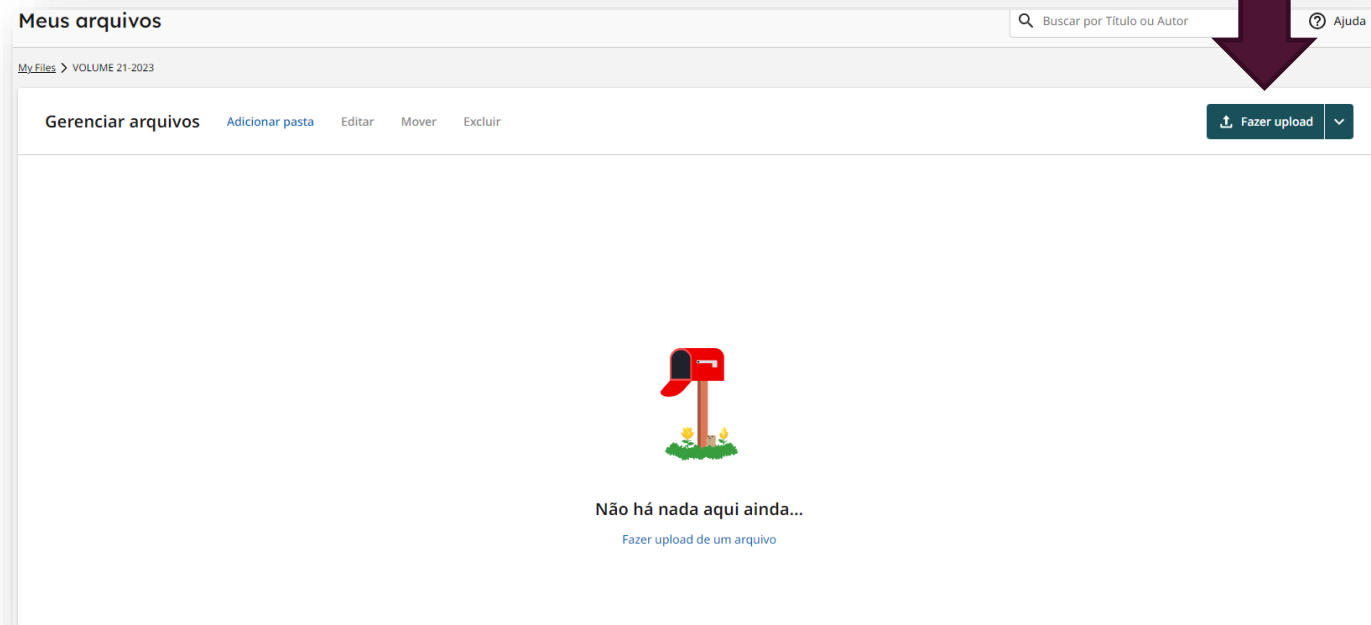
Meus arquivos

Buscar por Título ou Autor

Ajuda

My Files > VOLUME 21-2023

Gerenciar arquivos

Adicionar pasta

Editar

Mover

Excluir

Fazer upload

Não há nada aqui ainda...

Fazer upload de um arquivo